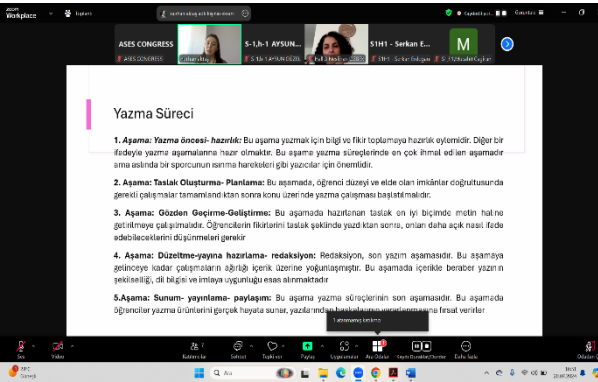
zoom Workplace

ASES CONGRESS
ASES CONGRESS
S-1,h-1 AYSUN
S-1,h-1 AYSUN GEZEL
S1H1 - Serkan E...
S1H1 - Serkan Erdoğan
M

Yazma Süreci

1. Aşama: Yazma öncesi- hazırlık: Bu aşama yazmak için bilgi ve fikir toplamaya hazırlık eylemidir. Diğer bir ifadeyle yazma aşamalarına hazır olmaktır. Bu aşama yazma süreçlerinde en çok ihmal edilen aşamadır ama ustalık bir sporcunun ısınma hareketleri gibi yazıcılar için önemlidir.

2. Aşama: Taslak Oluşturma- Planlama: Bu aşamada, öğrenci düzeyi ve elde olan imkânlar doğrultusunda gerekli çalışmalar tamamlandıktan sonra konu üzerinde yazma çalışması başlatılmalıdır.

3. Aşama: Gözden Geçirme-Geliştirme: Bu aşamada hazırlanan taslak en iyi biçimde metin haline getirilmeye çalışılmalıdır. Öğrencilerin fikirlerini taslak şeklinde yazdıktan sonra, onları daha açık nasıl ifade edebileceklerini düşünmeleri gerekir

4. Aşama: Düzeltme-yayına hazırlama- redaksiyon: Redaksiyon, son yazım aşamasıdır. Bu aşamaya gelinceye kadar çalışmaların ağırlığı içerik üzerine yoğunlaşmıştır. Bu aşamada içerikle beraber yazının şekilselliği, dil bilgisi ve imlaya uygunluğu esas alınmaktadır

5.Aşama: Sunum- yayınlama- paylaşım: Bu aşama yazma süreçlerinin son aşamasıdır. Bu aşamada öğrenciler yazma ürünlerini gerçek hayata sunar, yazılarından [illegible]

Ses
Video
Katılımcılar
Sohbet
Tepki ver
Paylaş
Uygulamalar
Ara Odalar
Kayıt
Daha fazla
Odadan Çık

Ara